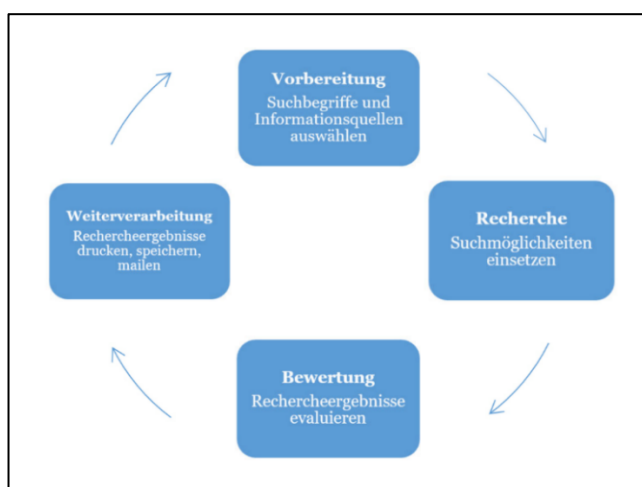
Vorbereitung
Suchbegriffe und Informationsquellen auswählen

Recherche
Suchmöglichkeiten einsetzen

Bewertung
Rechercheergebnisse evaluieren

Weiterverarbeitung
Rechercheergebnisse drucken, speichern, mailen